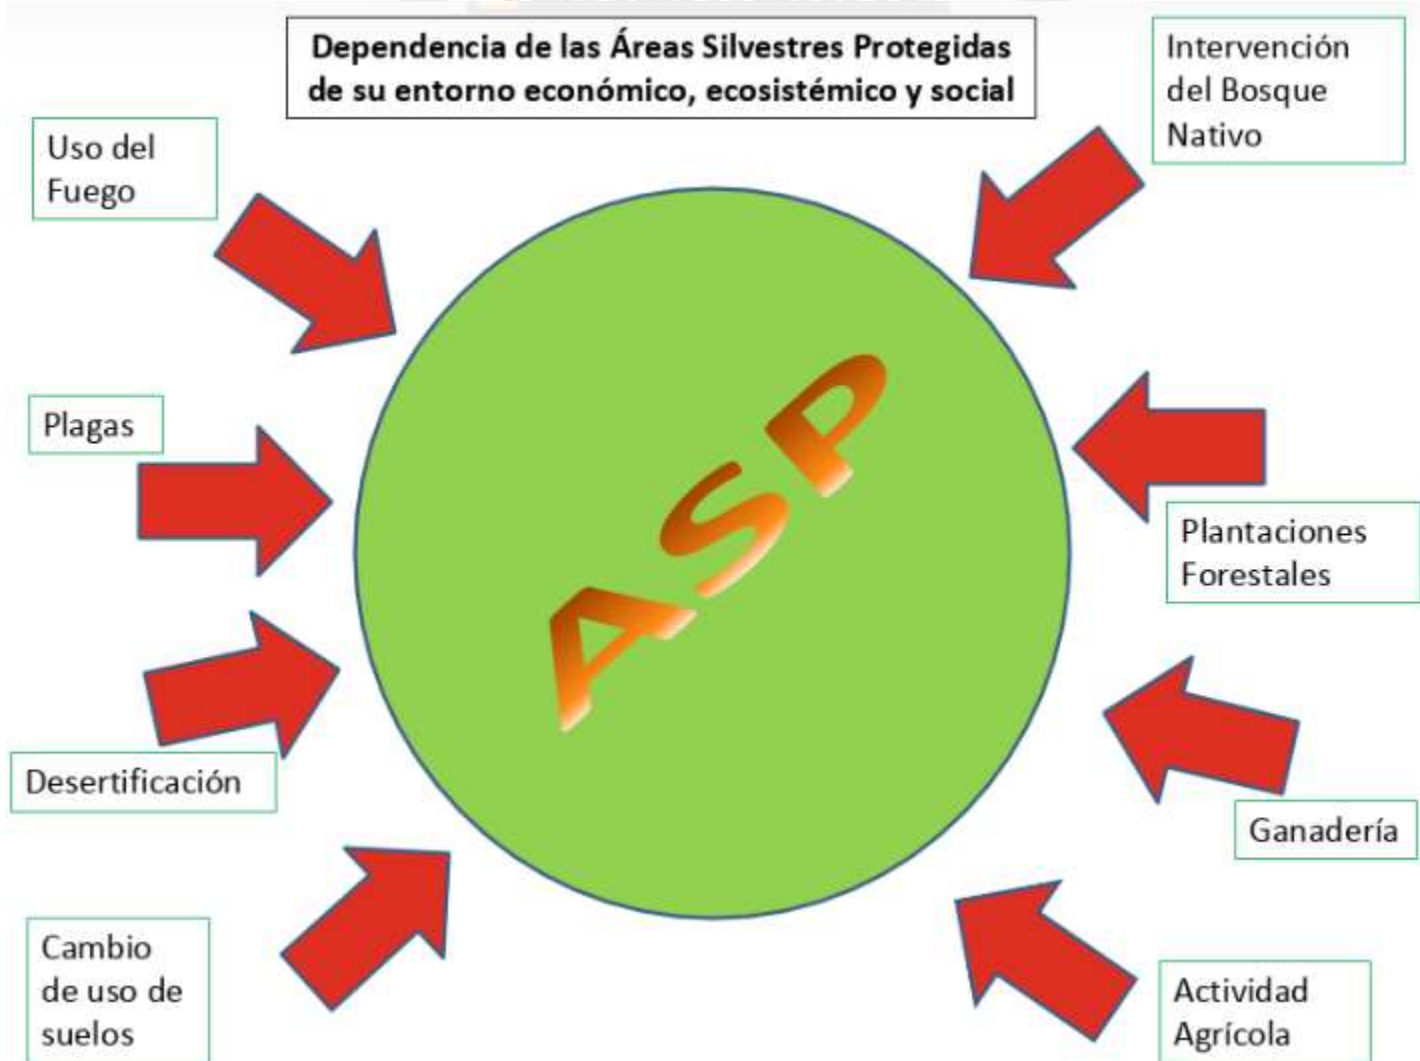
Dependencia de las Áreas Silvestres Protegidas de su entorno económico, ecosistémico y social

Intervención del Bosque Nativo

Uso del Fuego

ASP

Plagas

Plantaciones Forestales

Desertificación

Ganadería

Cambio de uso de suelos

Actividad Agrícola